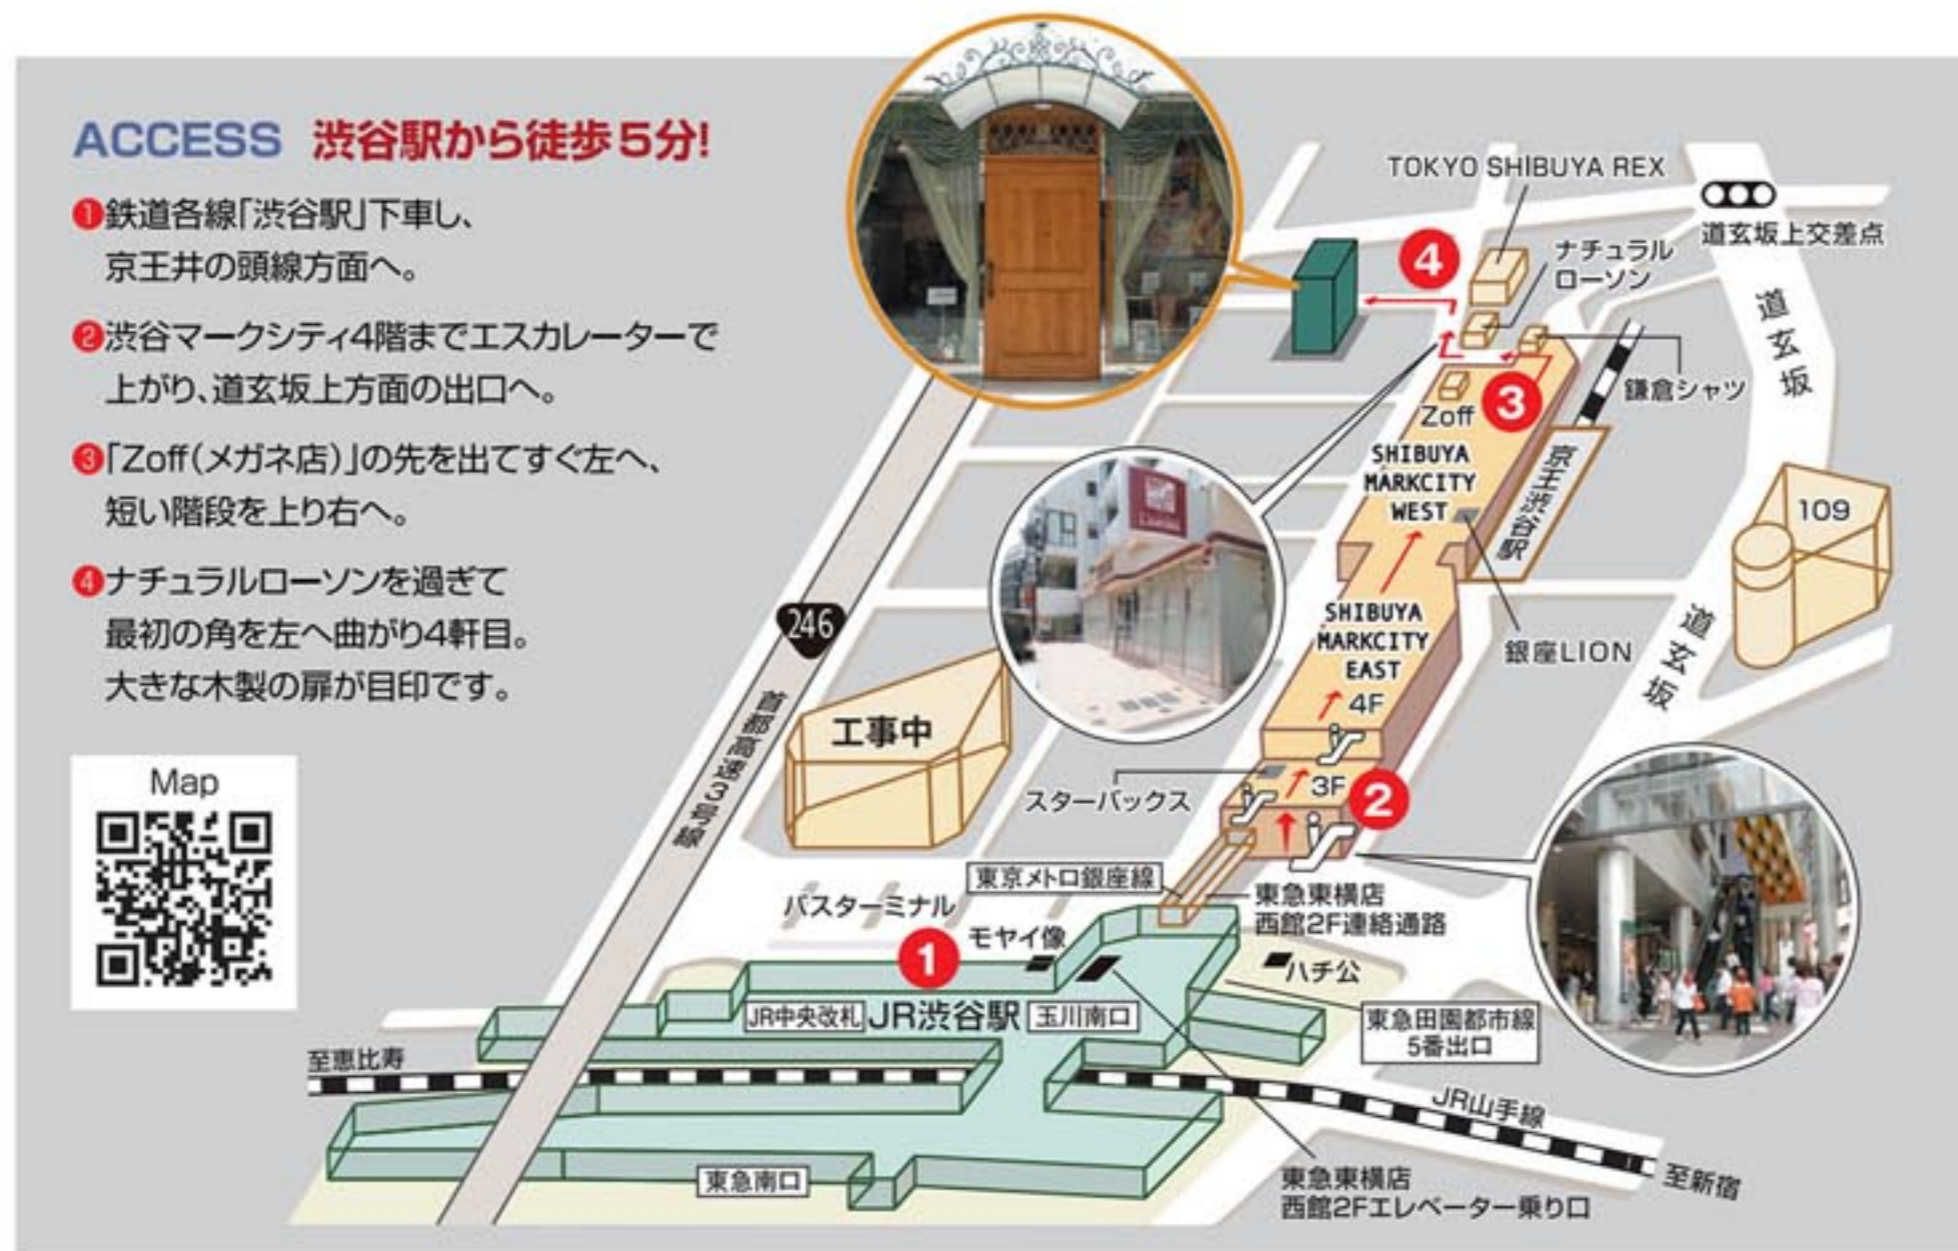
ACCESS 渋谷駅から徒歩5分!

❶鉄道各線「渋谷駅」下車し、京王井の頭線方面へ。

❷渋谷マークシティ4階までエスカレーターで上がり、道玄坂上方面の出口へ。

❸「Zoff(メガネ店)」の先を出てすぐ左へ、短い階段を上り右へ。

❹ナチュラルローソンを過ぎて最初の角を左へ曲がり4軒目。大きな木製の扉が目印です。

Map

TOKYO SHIBUYA REX
道玄坂上交差点
4
ナチュラルローソン
道玄坂
鎌倉シャツ
Zoff
3
SHIBUYA MARKCITY WEST
京王渋谷駅
109
246
SHIBUYA MARKCITY EAST
銀座LION
道玄坂
4F
工事中
首都高速3号線
3F
スターバックス
2
東京メトロ銀座線
東急東横店西館2F連絡通路
バスターミナル
1
モヤイ像
ハチ公
JR中央改札
JR渋谷駅
玉川南口
東急田園都市線5番出口
至恵比寿
JR山手線
東急南口
東急東横店西館2Fエレベーター乗り口
至新宿